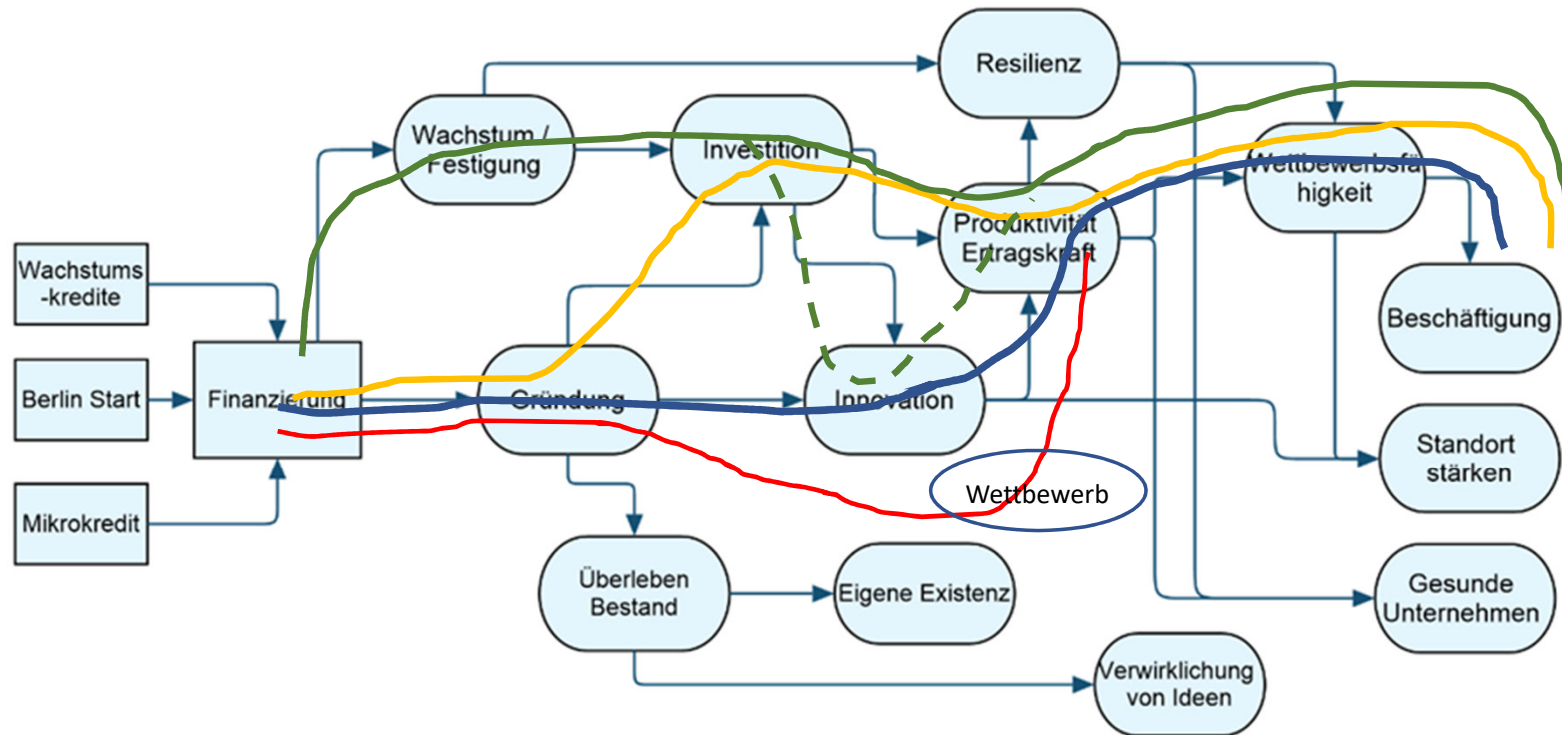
Wachstums -kredite

Berlin Start

Mikrokredit

Finanzierung

Wachstum / Festigung

Investition

Resilienz

Produktivität Ertragskraft

Wettbewerbsfähigkeit

Beschäftigung

Gründung

Innovation

Standort stärken

Wettbewerb

Überleben Bestand

Eigene Existenz

Gesunde Unternehmen

Verwirklichung von Ideen